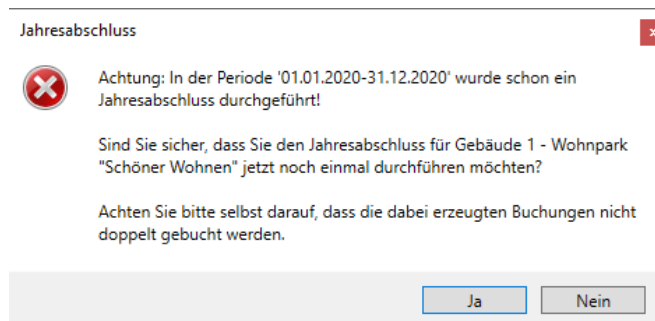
Jahresabschluss

Achtung: In der Periode '01.01.2020-31.12.2020' wurde schon ein Jahresabschluss durchgeführt!

Sind Sie sicher, dass Sie den Jahresabschluss für Gebäude 1 - Wohnpark "Schöner Wohnen" jetzt noch einmal durchführen möchten?

Achten Sie bitte selbst darauf, dass die dabei erzeugten Buchungen nicht doppelt gebucht werden.

Ja

Nein